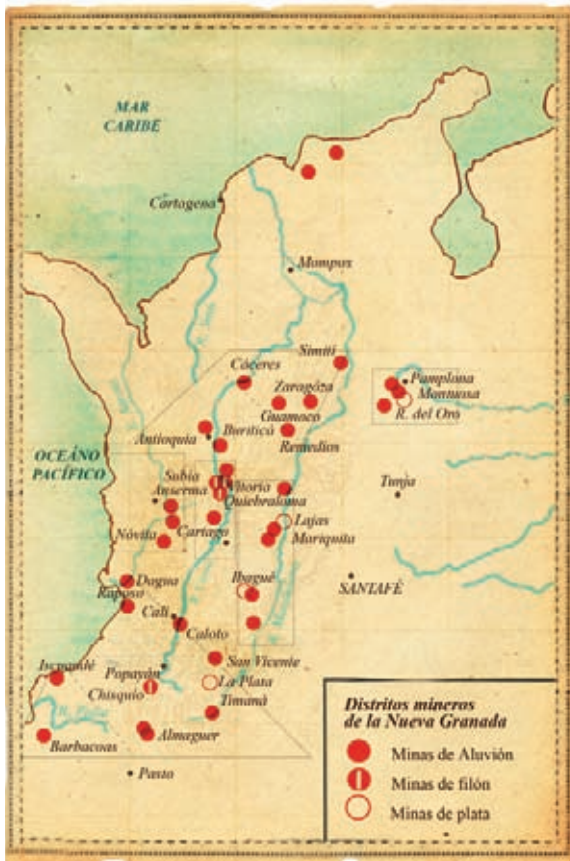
MAR CARIBE

Cartagena

Mompox

OCEÁNO PACÍFICO

Simití

Pamplona

Montuosa

R. del Oro

Cáceres

Zaragoza

Guamoco

Antioquia

Buriticá

Remedios

Tunja

Supía

Anserma

Victoria

Quiebralomo

Lajas

Mariquita

Nóvita

Cartago

Ibagué

SANTAFÉ

Dagua

Raposo

Cali

Caloto

San Vicente

Iscuandé

Popayán

Chisquio

La Plata

Timaná

Almaguer

Barbacoas

Pasto

Distritos mineros de la Nueva Granada

Minas de Aluvión

Minas de filón

Minas de plata